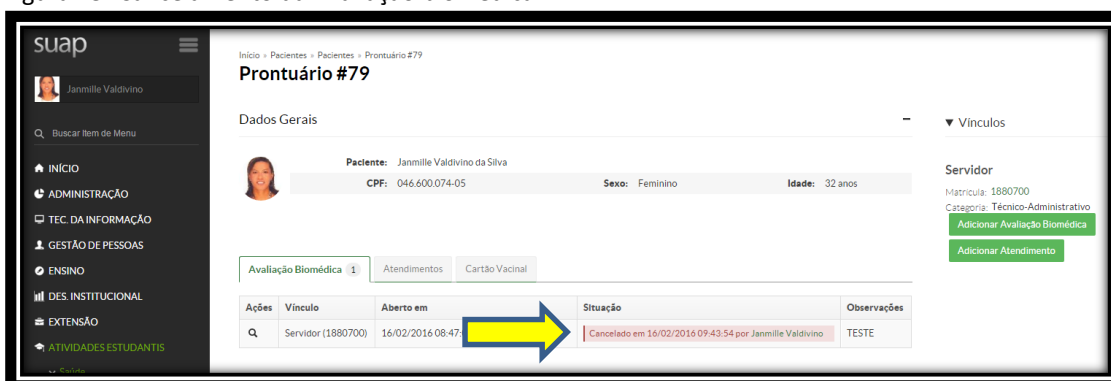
suap

Janmille Valdivino

Buscar Item de Menu

INÍCIO
ADMINISTRAÇÃO
TEC. DA INFORMAÇÃO
GESTÃO DE PESSOAS
ENSINO
DES. INSTITUCIONAL
EXTENSÃO
ATIVIDADES ESTUDANTIS
Saúde

Início » Pacientes » Pacientes » Prontuário #79

Prontuário #79

Dados Gerais

Paciente: Janmille Valdivino da Silva
CPF: 046.600.074-05 Sexo: Feminino Idade: 32 anos

Avaliação Biomédica 1 | Atendimentos | Cartão Vacinal

| Ações | Vínculo | Aberto em | Situação | Observações |
|---|---|---|---|---|
| | Servidor (1880700) | 16/02/2016 08:47: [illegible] | Cancelado em 16/02/2016 09:43:54 por Janmille Valdivino | TESTE |

▼ Vínculos

Servidor
Matrícula: 1880700
Categoria: Técnico-Administrativo

Adicionar Avaliação Biomédica
Adicionar Atendimento